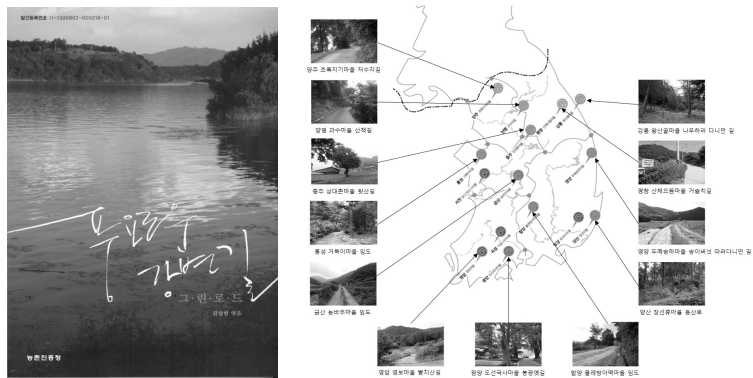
발간등록번호 11-1390802-000218-01

풍요로운 강변길

그·린·로·드

김성범 엮음

농촌진흥청

양주 조록지기마을 저수지길

양평 과수마을 산책길

충주 상대촌마을 뒷산길

홍성 거북이마을 임도

금산 농바우마을 임도

영암 엘보마을 황지산길

광양 도선국사마을 동광엔길

함양 물레방아떡마을 임도

강릉 왕산골마을 나무하러 다니던 길

평창 산채오름마을 거슬치길

영양 두메송하마을 송이버섯 따러다니던 길

양산 장선휴마을 등산로